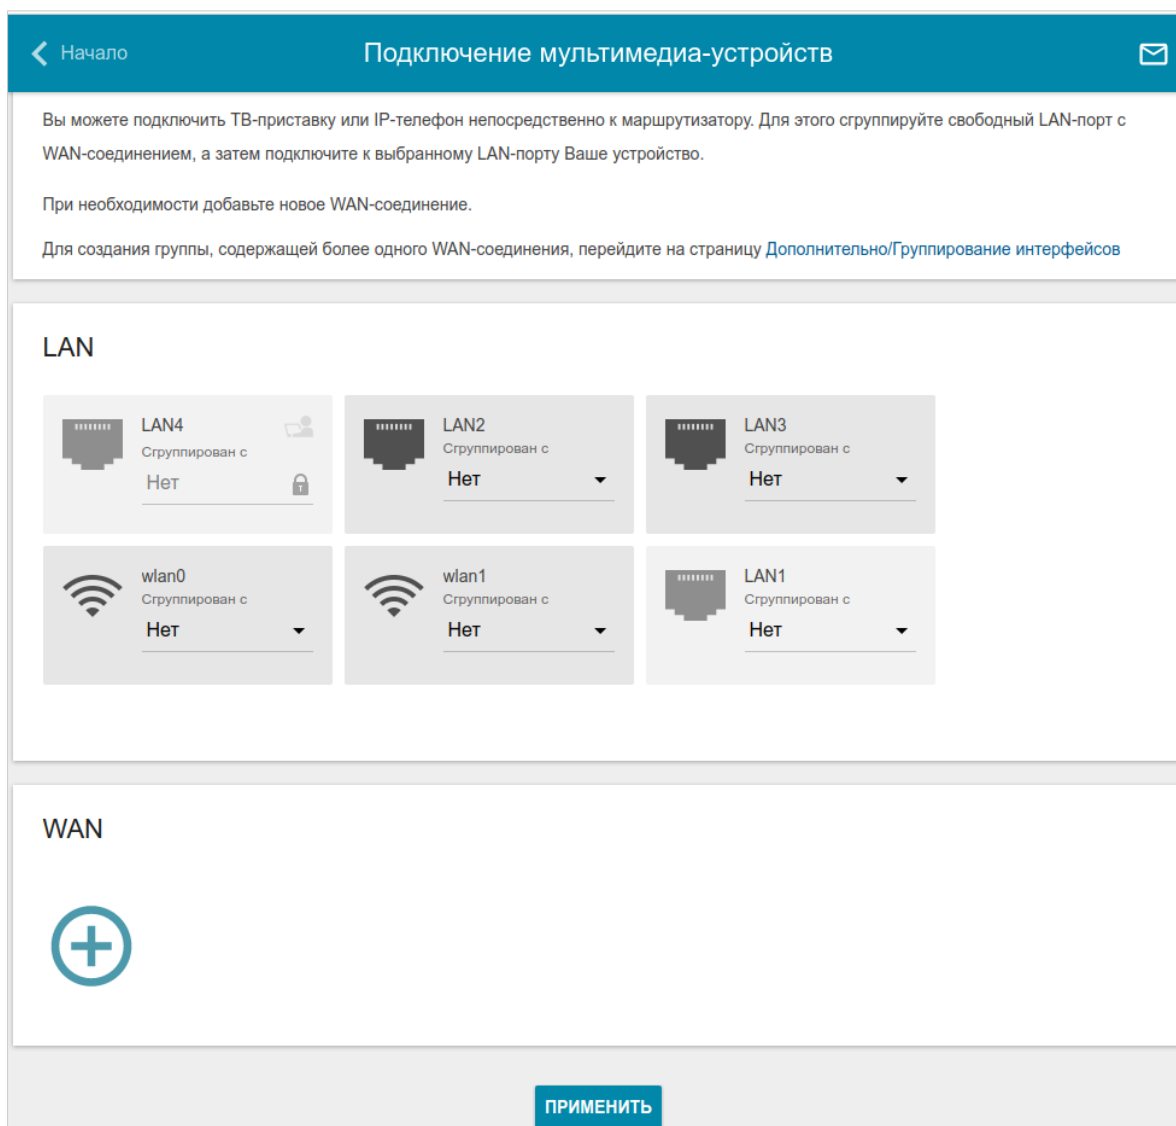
Начало

Подключение мультимедиа-устройств

Вы можете подключить ТВ-приставку или IP-телефон непосредственно к маршрутизатору. Для этого сгруппируйте свободный LAN-порт с WAN-соединением, а затем подключите к выбранному LAN-порту Ваше устройство.

При необходимости добавьте новое WAN-соединение.

Для создания группы, содержащей более одного WAN-соединения, перейдите на страницу Дополнительно/Группирование интерфейсов

LAN

LAN4
Сгруппирован с
Нет

LAN2
Сгруппирован с
Нет

LAN3
Сгруппирован с
Нет

wlan0
Сгруппирован с
Нет

wlan1
Сгруппирован с
Нет

LAN1
Сгруппирован с
Нет

WAN

ПРИМЕНИТЬ